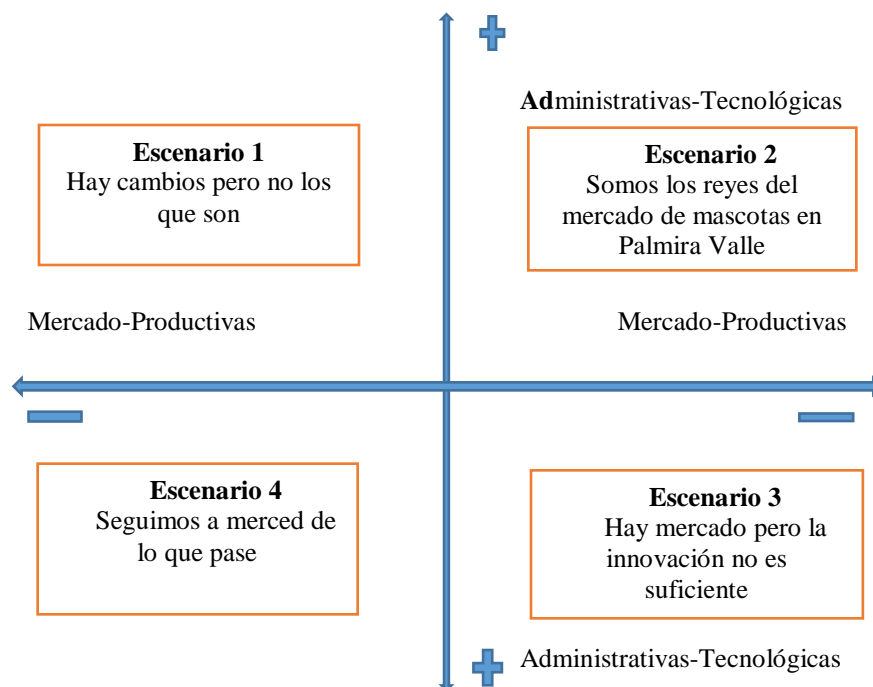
+

Administrativas-Tecnológicas

**Escenario 1**
Hay cambios pero no los que son

**Escenario 2**
Somos los reyes del mercado de mascotas en Palmira Valle

Mercado-Productivas

Mercado-Productivas

−

−

**Escenario 4**
Seguimos a merced de lo que pase

**Escenario 3**
Hay mercado pero la innovación no es suficiente

+ Administrativas-Tecnológicas